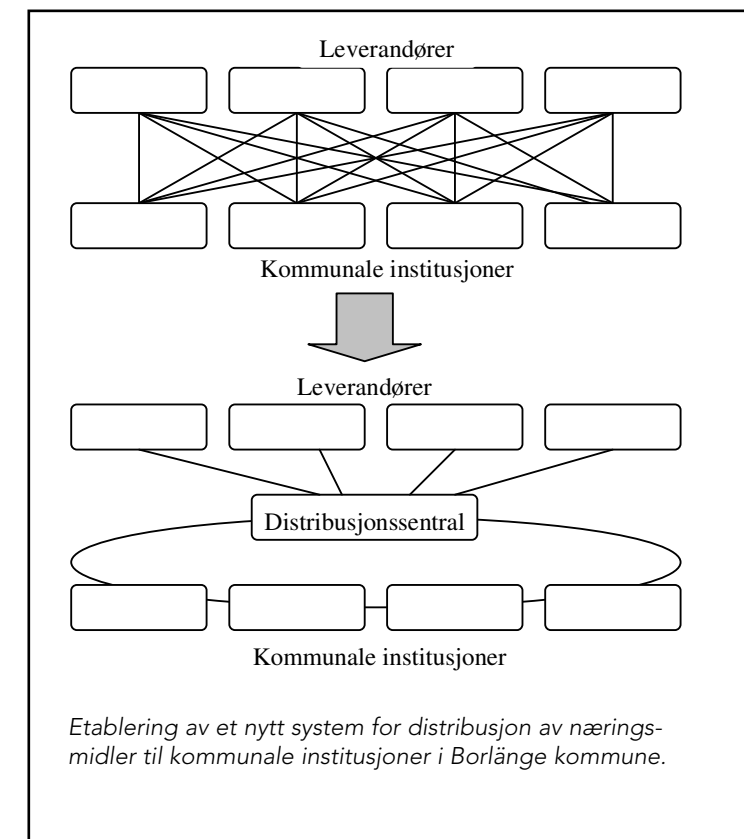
Leverandører

Kommunale institusjoner

Leverandører

Distribusjonssentral

Kommunale institusjoner

Etablering av et nytt system for distribusjon av næringsmidler til kommunale institusjoner i Borlänge kommune.